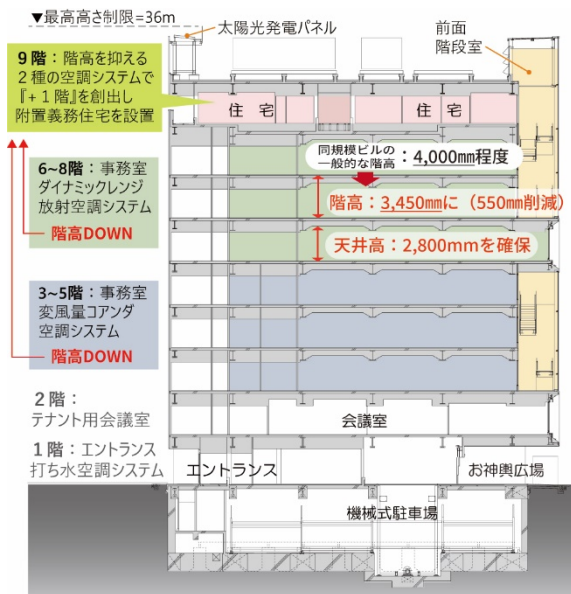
▼最高高さ制限＝36m

太陽光発電パネル

前面
階段室

9階：階高を抑える２種の空調システムで『＋１階』を創出し附置義務住宅を設置

住宅

住宅

同規模ビルの一般的な階高：4,000mm程度

6~8階：事務室
ダイナミックレンジ放射空調システム

階高：3,450mmに（550mm削減）

階高DOWN

天井高：2,800mmを確保

3~5階：事務室
変風量コアンダ空調システム

階高DOWN

2階：
テナント用会議室

会議室

1階：エントランス
打ち水空調システム

エントランス

お神輿広場

機械式駐車場